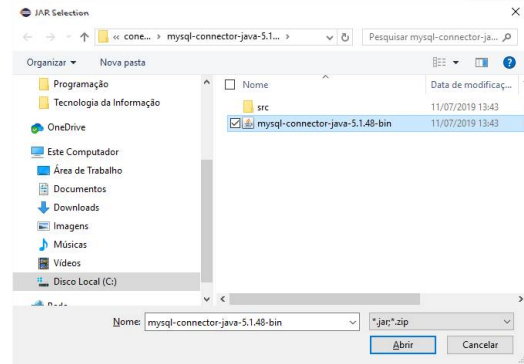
JAR Selection

« cone... › mysql-connector-java-5.1... ›

Pesquisar mysql-connector-ja...

Organizar ▾ Nova pasta

Programação
Tecnologia da Informação
OneDrive
Este Computador
Área de Trabalho
Documentos
Downloads
Imagens
Músicas
Vídeos
Disco Local (C:)
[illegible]

| Nome | Data de modificaç... |
|---|---|
| src | 11/07/2019 13:43 |
| mysql-connector-java-5.1.48-bin | 11/07/2019 13:43 |

Nome: mysql-connector-java-5.1.48-bin

*.jar;*.zip

Abrir Cancelar